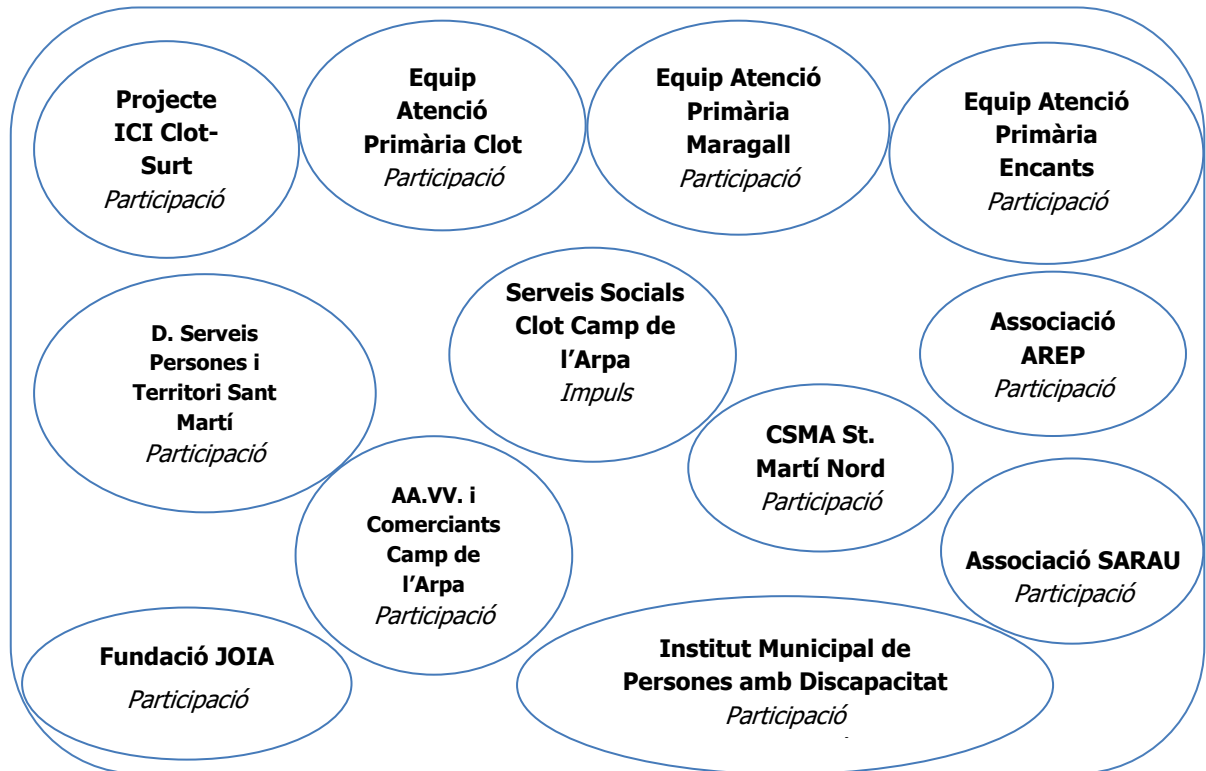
Projecte ICI Clot-Surt
Participació

Equip Atenció Primària Clot
Participació

Equip Atenció Primària Maragall
Participació

Equip Atenció Primària Encants
Participació

D. Serveis Persones i Territori Sant Martí
Participació

Serveis Socials Clot Camp de l'Arpa
Impuls

Associació AREP
Participació

CSMA St. Martí Nord
Participació

AA.VV. i Comerciants Camp de l'Arpa
Participació

Associació SARAU
Participació

Fundació JOIA
Participació

Institut Municipal de Persones amb Discapacitat
Participació